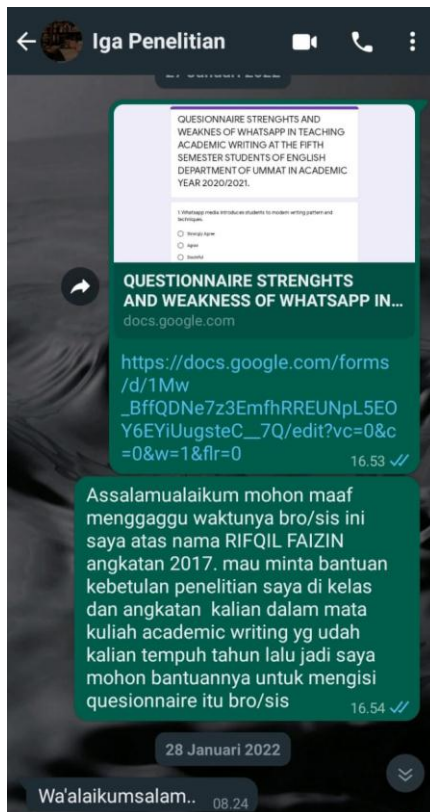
Iga Penelitian

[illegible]

QUESIONNAIRE STRENGHTS AND WEAKNES OF WHATSAPP IN TEACHING ACADEMIC WRITING AT THE FIFTH SEMESTER STUDENTS OF ENGLISH DEPARTMENT OF UMMAT IN ACADEMIC YEAR 2020/2021.

1.Whatsapp media introduces students to modern writing pattern and techniques.

Strongly Agree

Agree

Doubtful

QUESTIONNAIRE STRENGHTS AND WEAKNESS OF WHATSAPP IN...
docs.google.com

https://docs.google.com/forms/d/1Mw_BffQDNe7z3EmfhRREUNpL5EOY6EYiUugsteC__7Q/edit?vc=0&c=0&w=1&flr=0
16.53

Assalamualaikum mohon maaf menggaggu waktunya bro/sis ini saya atas nama RIFQIL FAIZIN angkatan 2017. mau minta bantuan kebetulan penelitian saya di kelas dan angkatan kalian dalam mata kuliah academic writing yg udah kalian tempuh tahun lalu jadi saya mohon bantuannya untuk mengisi quesionnaire itu bro/sis
16.54

28 Januari 2022

Wa'alaikumsalam..
08.24